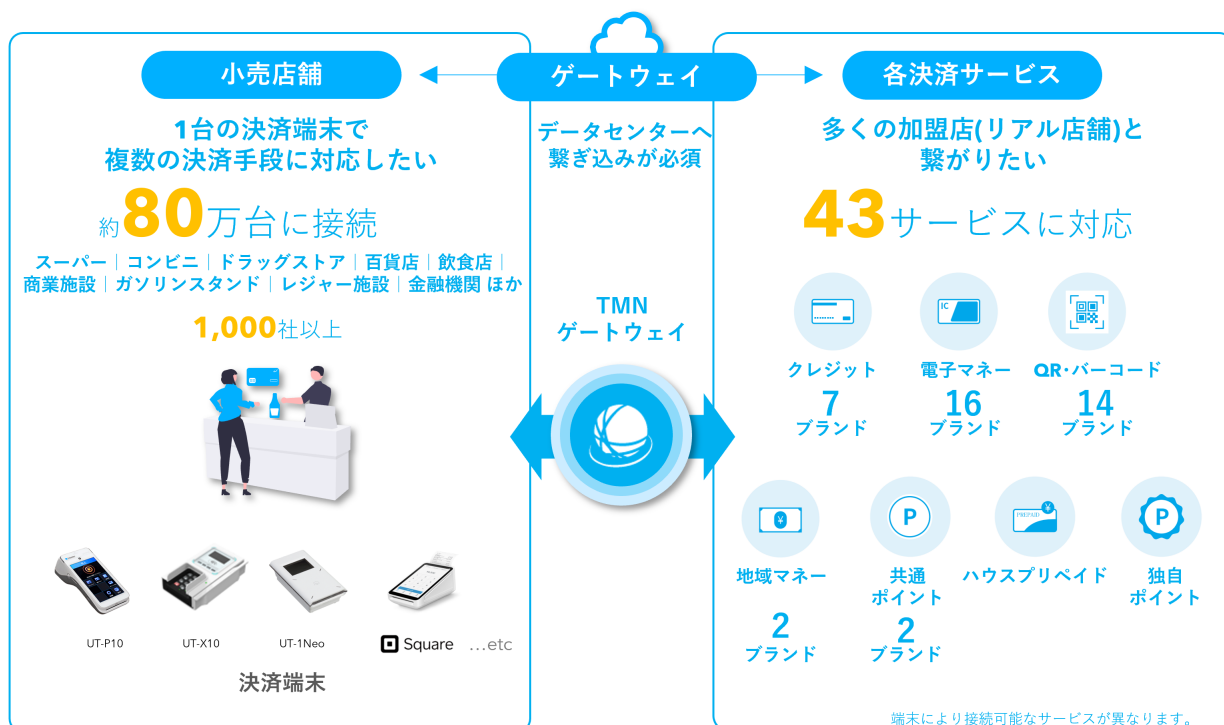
小売店舗

1台の決済端末で
複数の決済手段に対応したい

約80万台に接続

スーパー｜コンビニ｜ドラッグストア｜百貨店｜飲食店｜商業施設｜ガソリンスタンド｜レジャー施設｜金融機関 ほか

1,000社以上

UT-P10 UT-X10 UT-1Neo Square …etc

決済端末

ゲートウェイ

データセンターへ
繋ぎ込みが必須

TMN
ゲートウェイ

各決済サービス

多くの加盟店(リアル店舗)と
繋がりたい

43サービスに対応

クレジット
7
ブランド

IC

電子マネー
16
ブランド

QR・バーコード
14
ブランド

地域マネー
2
ブランド

P

共通
ポイント
2
ブランド

PREPAID

ハウスプリペイド

P

独自
ポイント

端末により接続可能なサービスが異なります。